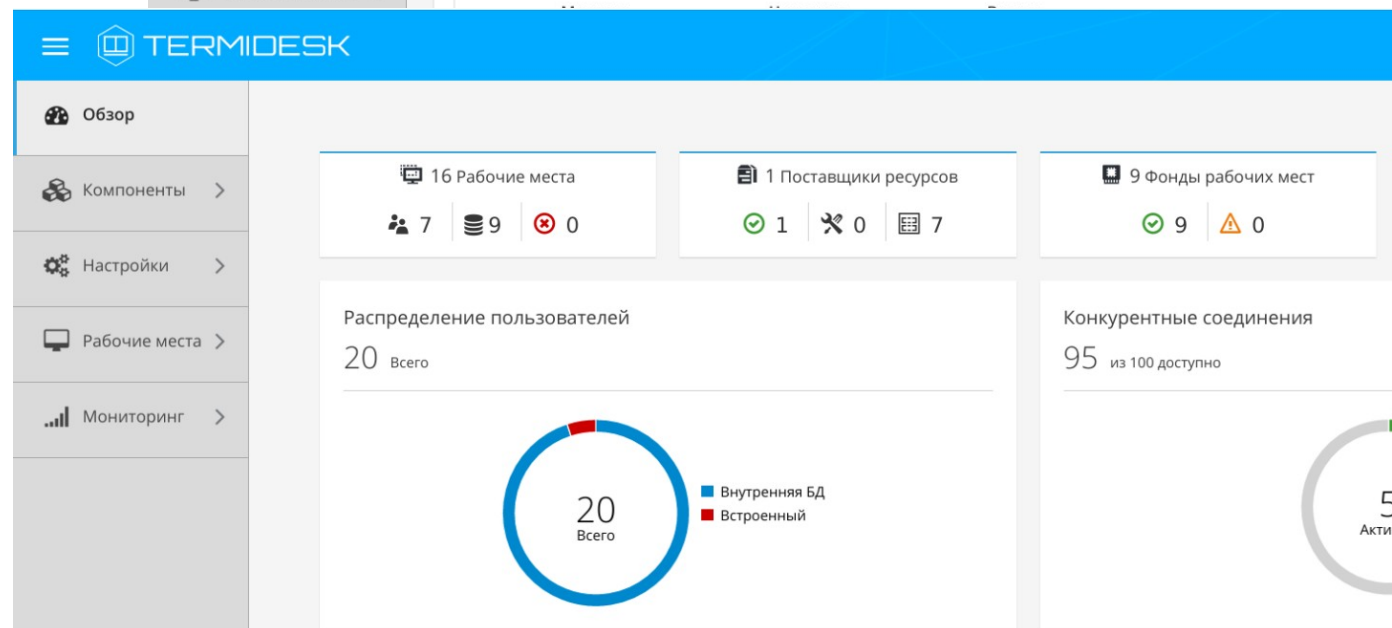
TERMIDESK

Обзор

Компоненты >

Настройки >

Рабочие места >

Мониторинг >

16 Рабочие места

7 9 0

1 Поставщики ресурсов

1 0 7

9 Фонды рабочих мест

9 0

Распределение пользователей

20 Всего

20
Всего

Внутренняя БД
Встроенный

Конкурентные соединения

95 из 100 доступно

5
Акти